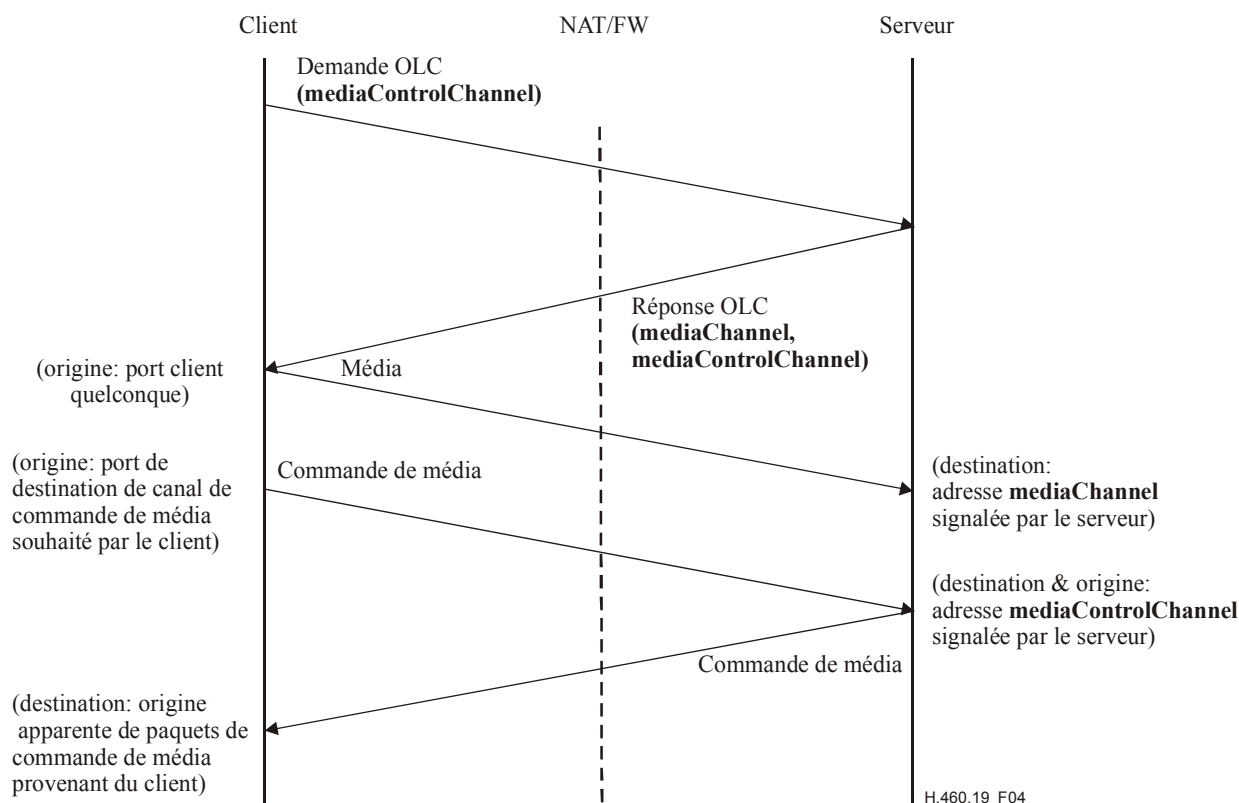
Client

NAT/FW

Serveur

Demande OLC
**(mediaControlChannel)**

Réponse OLC
**(mediaChannel, mediaControlChannel)**

(origine: port client quelconque)

Média

(origine: port de destination de canal de commande de média souhaité par le client)

Commande de média

(destination: adresse **mediaChannel** signalée par le serveur)

(destination & origine: adresse **mediaControlChannel** signalée par le serveur)

Commande de média

(destination: origine apparente de paquets de commande de média provenant du client)

H.460.19_F04